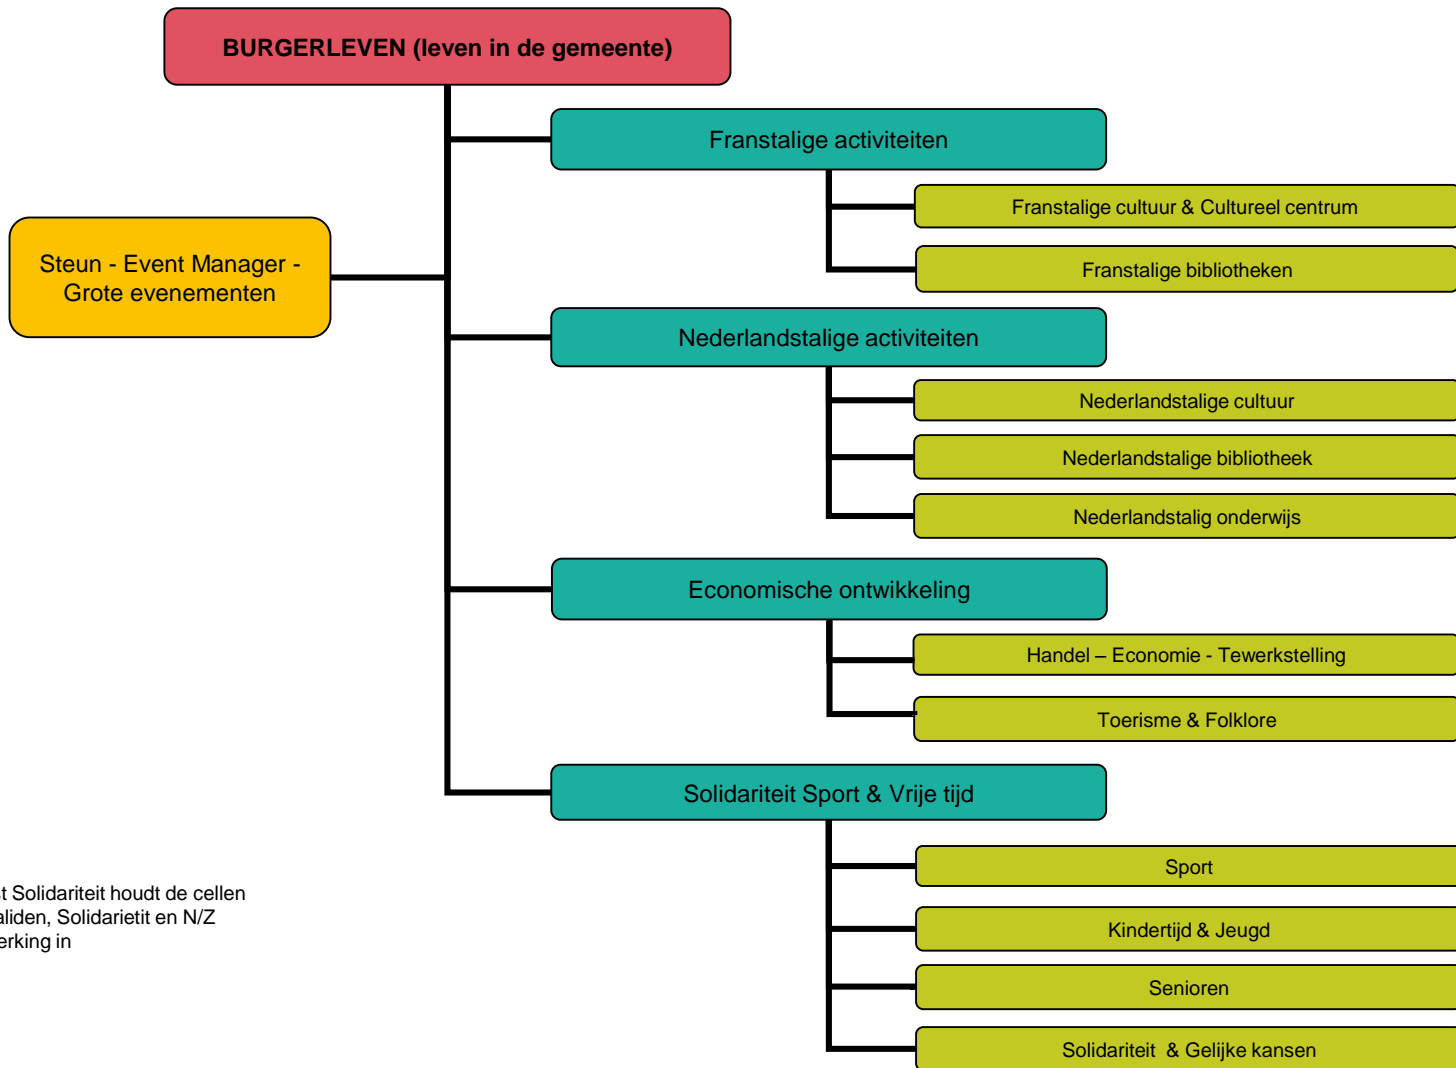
BURGERLEVEN (leven in de gemeente)

Steun - Event Manager - Grote evenementen

Franstalige activiteiten

Franstalige cultuur & Cultureel centrum

Franstalige bibliotheken

Nederlandstalige activiteiten

Nederlandstalige cultuur

Nederlandstalige bibliotheek

Nederlandstalig onderwijs

Economische ontwikkeling

Handel – Economie - Tewerkstelling

Toerisme & Folklore

Solidariteit Sport & Vrije tijd

Sport

Kindertijd & Jeugd

Senioren

Solidariteit & Gelijke kansen

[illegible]t Solidariteit houdt de cellen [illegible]aliden, Solidarietit en N/Z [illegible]erking in